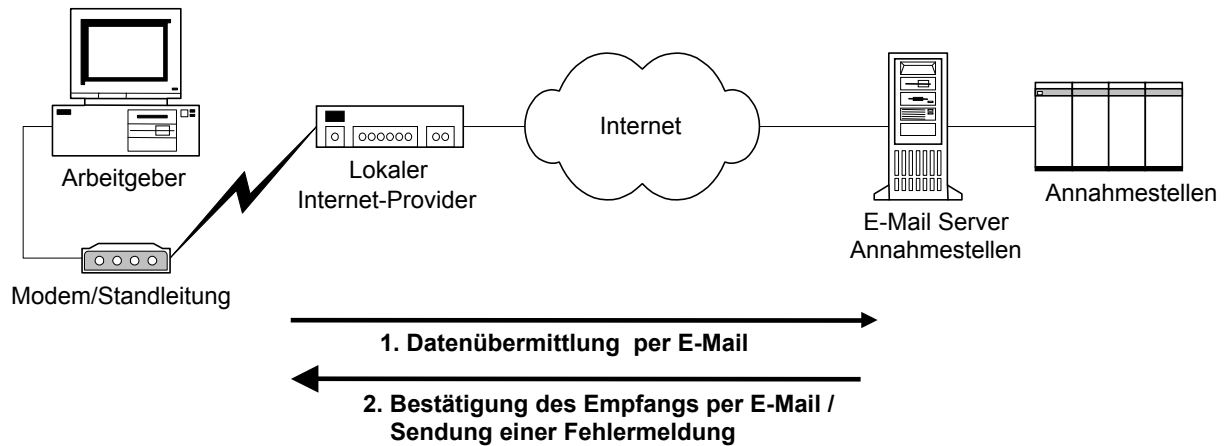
Arbeitgeber

Modem/Standleitung

Lokaler Internet-Provider

Internet

E-Mail Server Annahmestellen

Annahmestellen

1. Datenübermittlung per E-Mail

2. Bestätigung des Empfangs per E-Mail / Sendung einer Fehlermeldung